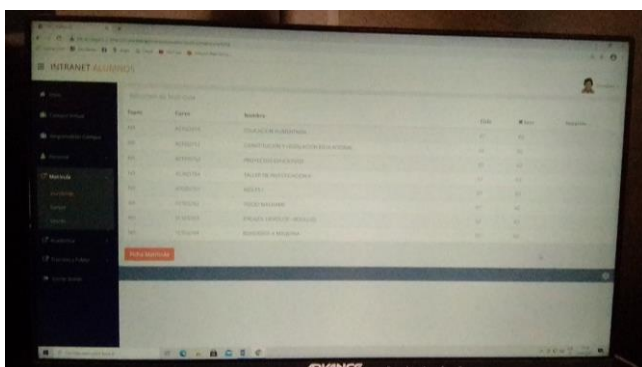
INTRANET ALUMNOS

Inicio

Matrícula

| Turno | Curso | Nombre | Ciclo | N° | Seccion |
|---|---|---|---|---|---|
| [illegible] | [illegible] | EDUCACION ELEMENTAL | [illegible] | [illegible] | |
| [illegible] | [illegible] | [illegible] | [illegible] | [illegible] | |
| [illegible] | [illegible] | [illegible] | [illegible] | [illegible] | |
| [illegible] | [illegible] | TALLER DE INVESTIGACION II | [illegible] | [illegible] | |
| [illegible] | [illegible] | INGLES I | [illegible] | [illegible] | |
| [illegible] | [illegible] | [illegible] | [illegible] | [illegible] | |
| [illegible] | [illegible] | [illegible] | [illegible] | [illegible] | |
| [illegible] | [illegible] | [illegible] | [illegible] | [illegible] | |

Ficha Matrícula

ADVANCE